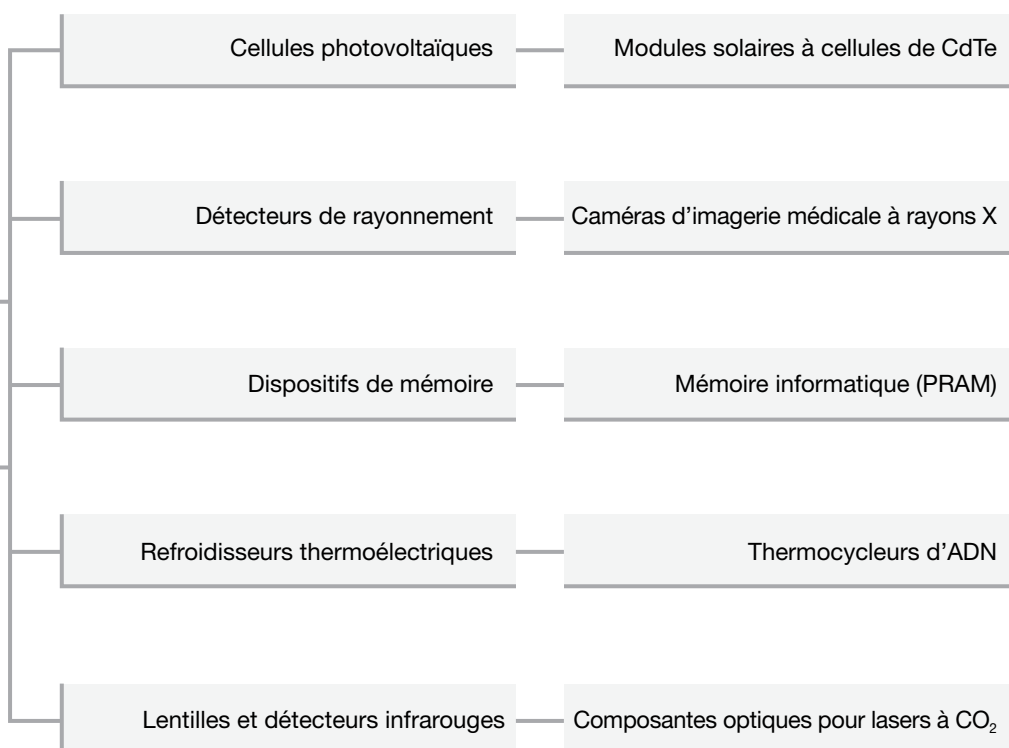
Cellules photovoltaïques

Modules solaires à cellules de CdTe

Détecteurs de rayonnement

Caméras d’imagerie médicale à rayons X

Dispositifs de mémoire

Mémoire informatique (PRAM)

Refroidisseurs thermoélectriques

Thermocycleurs d’ADN

Lentilles et détecteurs infrarouges

Composantes optiques pour lasers à $CO_2$